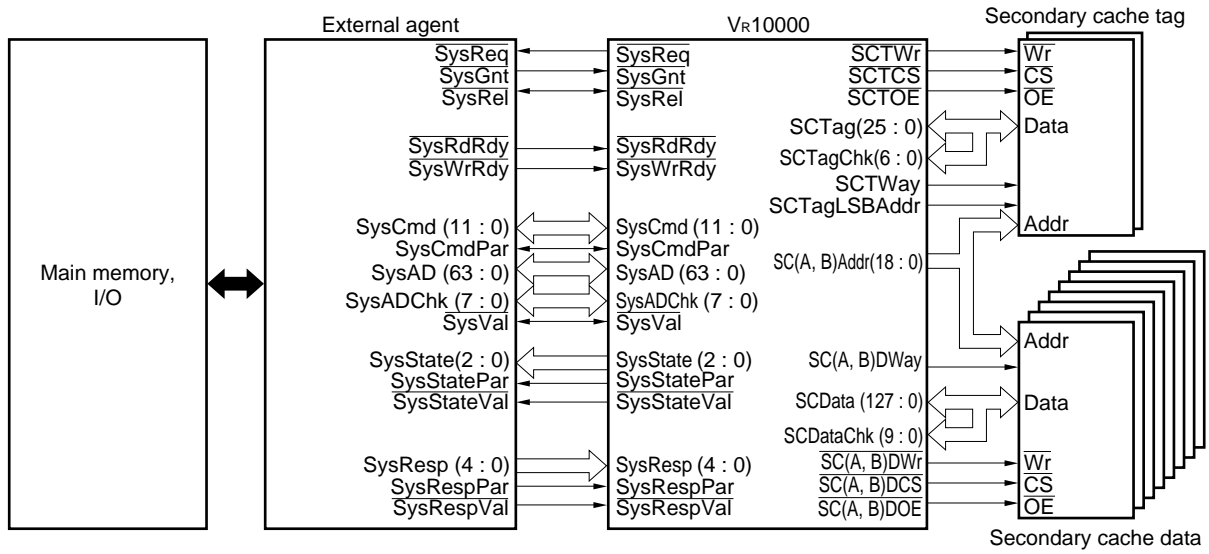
External agent

VR10000

Secondary cache tag

Main memory, I/O

$\overline{\text{SysReq}}$
$\overline{\text{SysGnt}}$
$\overline{\text{SysRel}}$

$\overline{\text{SysRdRdy}}$
$\overline{\text{SysWrRdy}}$

SysCmd (11 : 0)
SysCmdPar
SysAD (63 : 0)
SysADChk (7 : 0)
$\overline{\text{SysVal}}$

SysState(2 : 0)
SysStatePar
$\overline{\text{SysStateVal}}$

SysResp (4 : 0)
SysRespPar
$\overline{\text{SysRespVal}}$

$\overline{\text{SysReq}}$
$\overline{\text{SysGnt}}$
$\overline{\text{SysRel}}$

$\overline{\text{SysRdRdy}}$
$\overline{\text{SysWrRdy}}$

SysCmd (11 : 0)
SysCmdPar
SysAD (63 : 0)
SysADChk (7 : 0)
$\overline{\text{SysVal}}$

SysState (2 : 0)
SysStatePar
$\overline{\text{SysStateVal}}$

SysResp (4 : 0)
SysRespPar
$\overline{\text{SysRespVal}}$

$\overline{\text{SCTWr}}$
$\overline{\text{SCTCS}}$
$\overline{\text{SCTOE}}$
SCTag(25 : 0)
SCTagChk(6 : 0)
SCTWay
SCTagLSBAddr
SC(A, B)Addr(18 : 0)
SC(A, B)DWay
SCData (127 : 0)
SCDataChk (9 : 0)
$\overline{\text{SC(A, B)DWr}}$
$\overline{\text{SC(A, B)DCS}}$
$\overline{\text{SC(A, B)DOE}}$

$\overline{\text{Wr}}$
$\overline{\text{CS}}$
$\overline{\text{OE}}$
Data
Addr

Addr
Data
$\overline{\text{Wr}}$
$\overline{\text{CS}}$
$\overline{\text{OE}}$

Secondary cache data